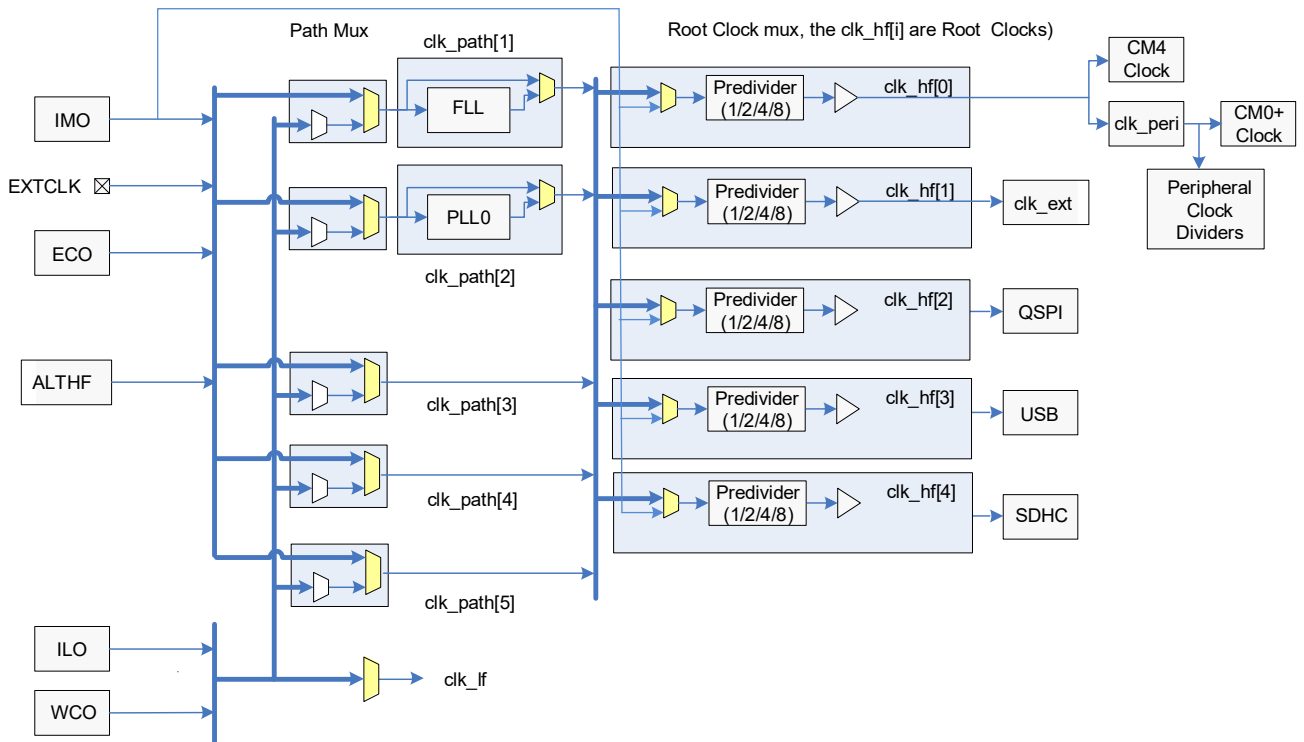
Path Mux

clk_path[1]

Root Clock mux, the clk_hf[i] are Root Clocks)

CM4 Clock

IMO

FLL

Predivider (1/2/4/8)

clk_hf[0]

clk_peri

CM0+ Clock

EXTCLK ⊠

PLL0

Predivider (1/2/4/8)

clk_hf[1]

clk_ext

Peripheral Clock Dividers

ECO

clk_path[2]

Predivider (1/2/4/8)

clk_hf[2]

QSPI

ALTHF

clk_path[3]

Predivider (1/2/4/8)

clk_hf[3]

USB

clk_path[4]

Predivider (1/2/4/8)

clk_hf[4]

SDHC

clk_path[5]

ILO

clk_lf

WCO